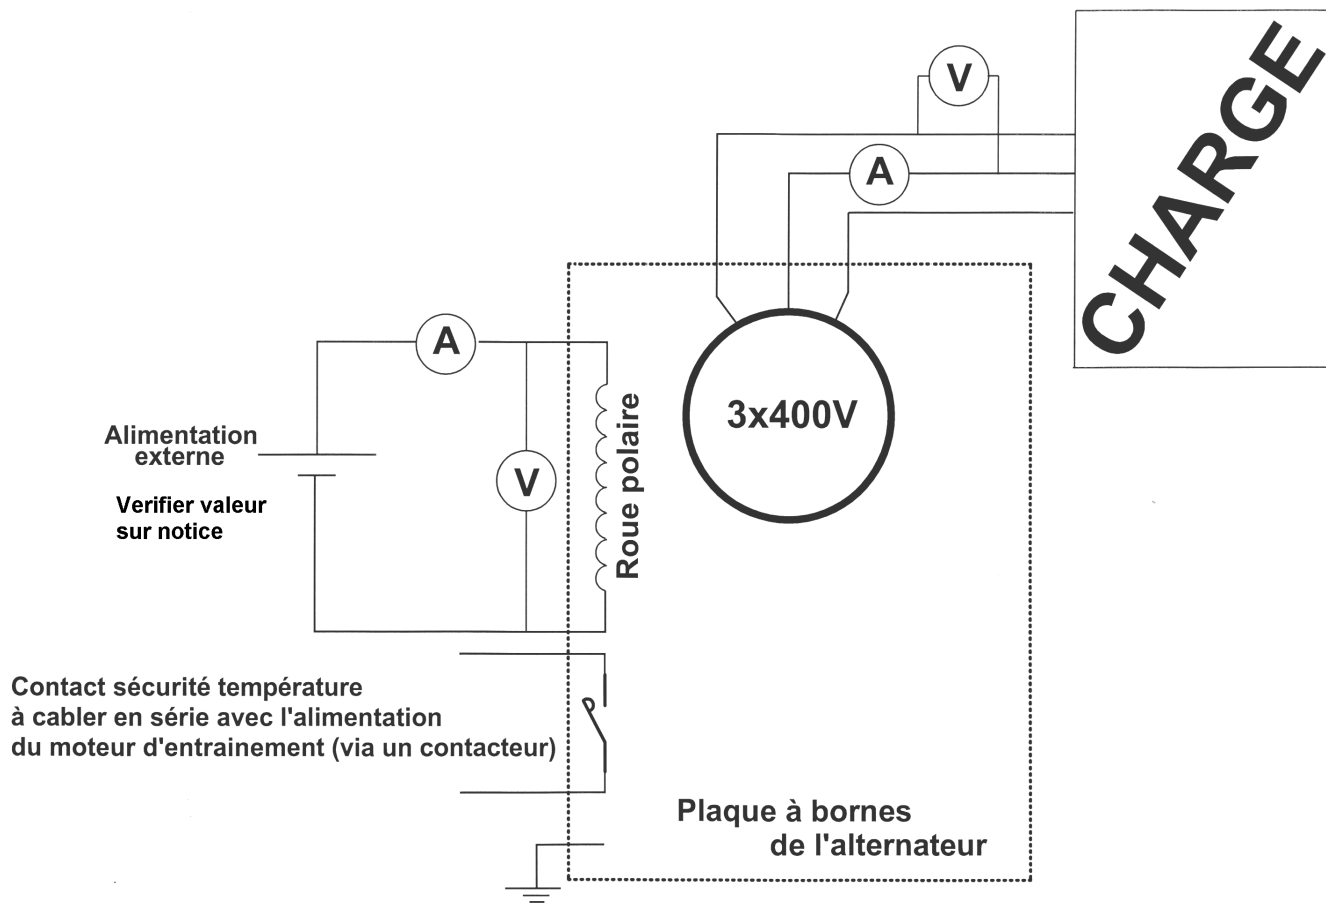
V

A

CHARGE

A

Alimentation externe

Verifier valeur sur notice

V

Roue polaire

3x400V

Contact sécurité température à cabler en série avec l'alimentation du moteur d'entrainement (via un contacteur)

Plaque à bornes de l'alternateur